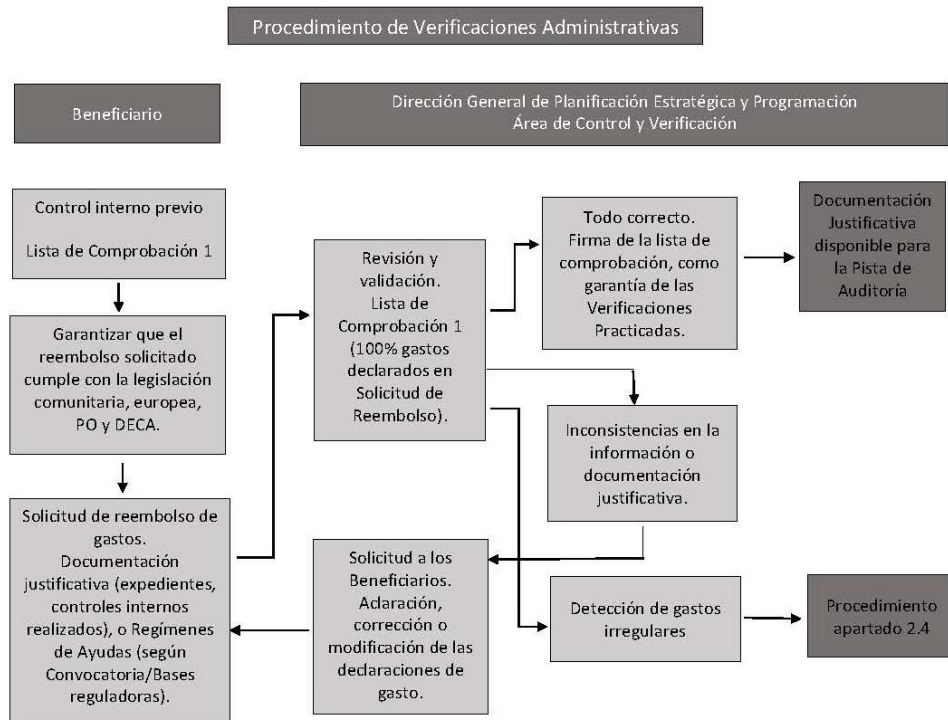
Procedimiento de Verificaciones Administrativas

Beneficiario

Dirección General de Planificación Estratégica y Programación
Área de Control y Verificación

Control interno previo

Lista de Comprobación 1

Garantizar que el reembolso solicitado cumple con la legislación comunitaria, europea, PO y DECA.

Solicitud de reembolso de gastos. Documentación justificativa (expedientes, controles internos realizados), o Regímenes de Ayudas (según Convocatoria/Bases reguladoras).

Revisión y validación. Lista de Comprobación 1 (100% gastos declarados en Solicitud de Reembolso).

Todo correcto. Firma de la lista de comprobación, como garantía de las Verificaciones Practicadas.

Documentación Justificativa disponible para la Pista de Auditoría

Inconsistencias en la información o documentación justificativa.

Solicitud a los Beneficiarios. Aclaración, corrección o modificación de las declaraciones de gasto.

Detección de gastos irregulares

Procedimiento apartado 2.4